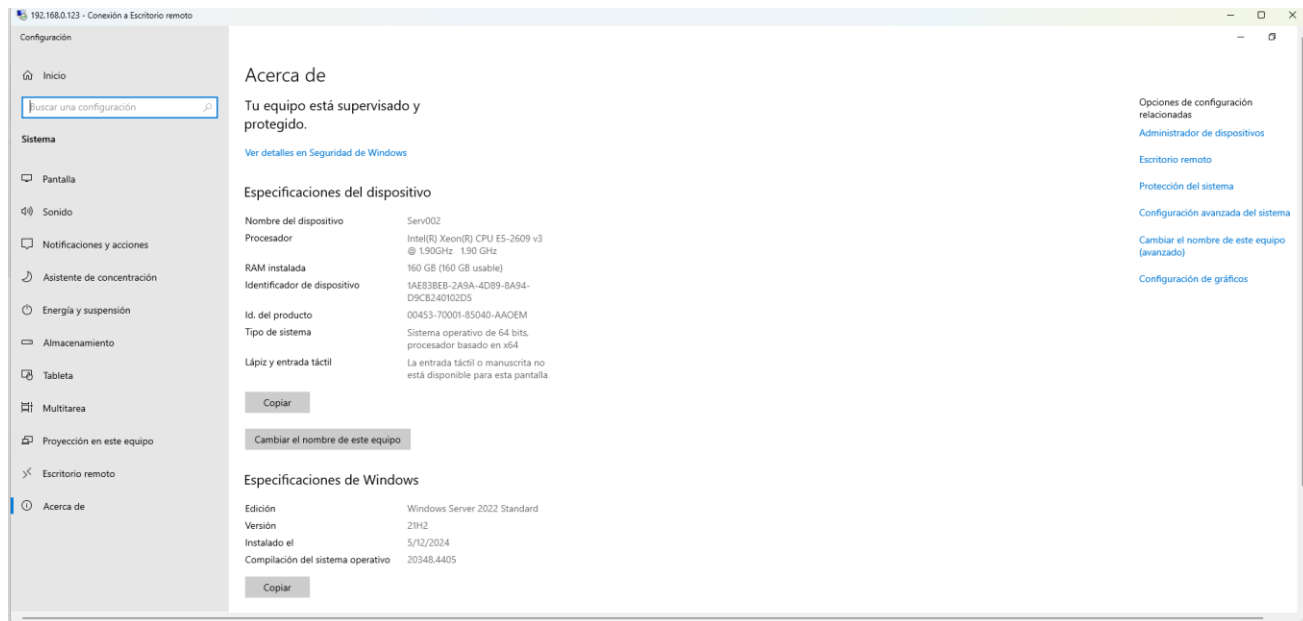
192.168.0.123 - Conexión a Escritorio remoto

Configuración

Inicio

Buscar una configuración

Sistema

Pantalla

Sonido

Notificaciones y acciones

Asistente de concentración

Energía y suspensión

Almacenamiento

Tableta

Multitarea

Proyección en este equipo

Escritorio remoto

Acerca de

Acerca de

Tu equipo está supervisado y protegido.

Ver detalles en Seguridad de Windows

Especificaciones del dispositivo

| | |
|---|---|
| Nombre del dispositivo | Serv002 |
| Procesador | Intel(R) Xeon(R) CPU E5-2609 v3 @ 1.90GHz 1.90 GHz |
| RAM instalada | 160 GB (160 GB usable) |
| Identificador de dispositivo | 1AE83BEB-2A9A-4D89-8A94-D9CB240102D5 |
| Id. del producto | 00453-70001-85040-AAOEM |
| Tipo de sistema | Sistema operativo de 64 bits, procesador basado en x64 |
| Lápiz y entrada táctil | La entrada táctil o manuscrita no está disponible para esta pantalla |

Copiar

Cambiar el nombre de este equipo

Especificaciones de Windows

| | |
|---|---|
| Edición | Windows Server 2022 Standard |
| Versión | 21H2 |
| Instalado el | 5/12/2024 |
| Compilación del sistema operativo | 20348.4405 |

Copiar

Opciones de configuración relacionadas

Administrador de dispositivos

Escritorio remoto

Protección del sistema

Configuración avanzada del sistema

Cambiar el nombre de este equipo (avanzado)

Configuración de gráficos